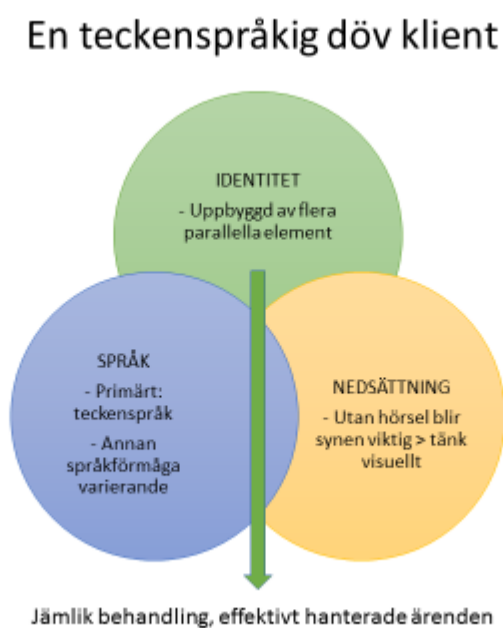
En teckenspråkig döv klient

IDENTITET
- Uppbyggd av flera parallella element

SPRÅK
- Primärt: teckenspråk
- Annan språkförmåga varierande

NEDSÄTTNING
- Utan hörsel blir synen viktig > tänk visuellt

Jämlik behandling, effektivt hanterade ärenden